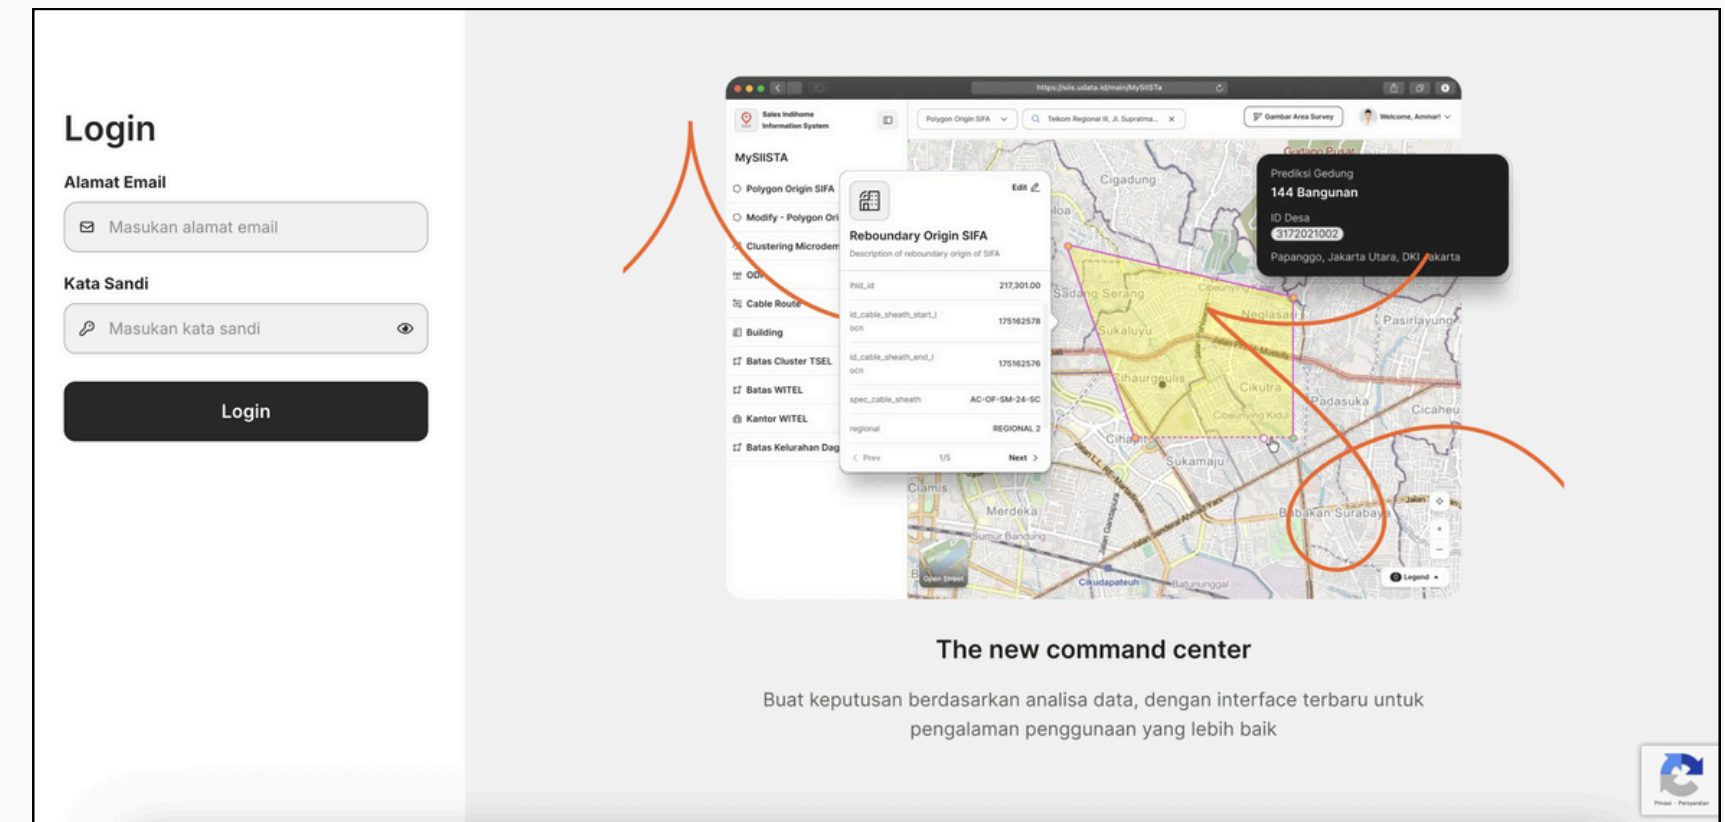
Login

Alamat Email

Masukan alamat email

Kata Sandi

Masukan kata sandi

Login

https://siis.udata.id/main/MySIISTA

Sales Indihome Information System

Polygon Origin SIFA

Telkom Regional III, Jl. Supratma...

Gambar Area Survey

Welcome, Ammar!

MySIISTA

Polygon Origin SIFA

Modify - Polygon Ori

Clustering Microdem

ODP

Cable Route

Building

Batas Cluster TSEL

Batas WITEL

Kantor WITEL

Batas Kelurahan Dag

Edit

Reboundary Origin SIFA

Description of reboundary origin of SIFA

| ihld_id | 217,301.00 |
|---|---|
| id_cable_sheath_start_loon | 175162578 |
| id_cable_sheath_end_loon | 175162576 |
| spec_cable_sheath | AC-OF-SM-24-SC |
| regional | REGIONAL 2 |

Prev 1/5 Next

Prediksi Gedung

144 Bangunan

ID Desa

3172021002

Papanggo, Jakarta Utara, DKI Jakarta

Cigadung

Sadang Serang

Sukaluyu

Neglasari

Pasirlayung

Cihaurgeulis

Cikutra

Padasuka

Cicaheum

Sukamaju

Cihapit

Merdeka

Babakan Surabaya

Cikudapateuh

Batununggal

Open Street

Legend

The new command center

Buat keputusan berdasarkan analisa data, dengan interface terbaru untuk pengalaman penggunaan yang lebih baik

Privasi - Persyaratan